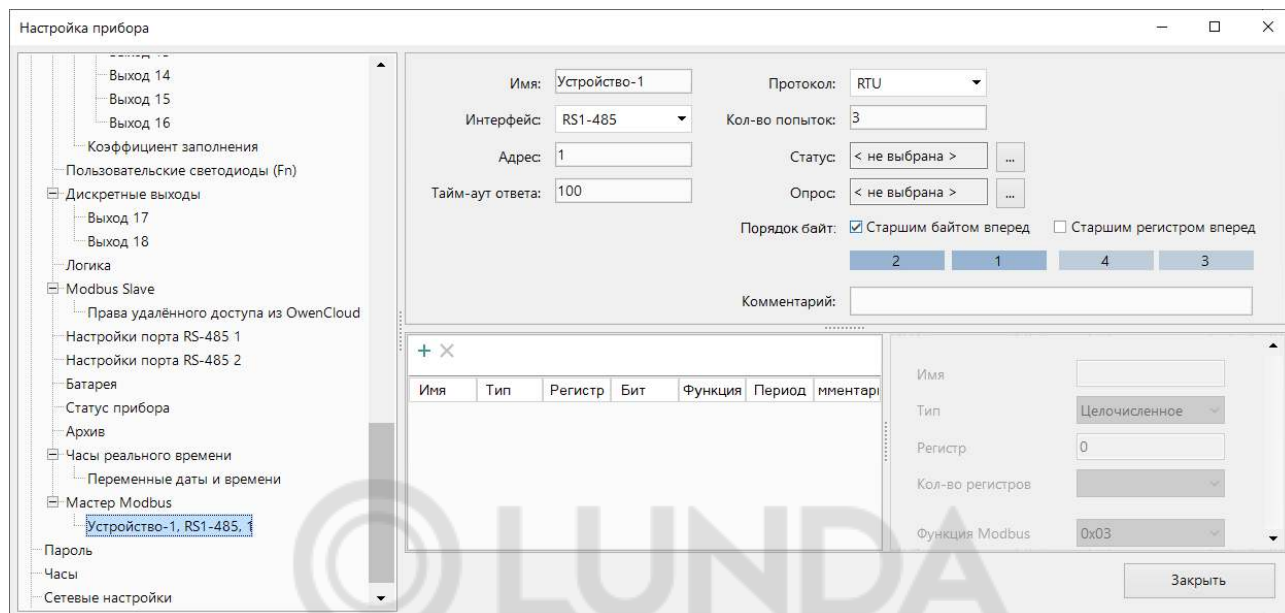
Настройка прибора

Выход 14
Выход 15
Выход 16
Коэффициент заполнения
Пользовательские светодиоды (Fn)
Дискретные выходы
Выход 17
Выход 18
Логика
Modbus Slave
Права удалённого доступа из OwenCloud
Настройки порта RS-485 1
Настройки порта RS-485 2
Батарея
Статус прибора
Архив
Часы реального времени
Переменные даты и времени
Мастер Modbus
Устройство-1, RS1-485, 1
Пароль
Часы
Сетевые настройки

Имя: Устройство-1
Интерфейс: RS1-485
Адрес: 1
Тайм-аут ответа: 100
Протокол: RTU
Кол-во попыток: 3
Статус: < не выбрана >
Опрос: < не выбрана >
Порядок байт: ☑ Старшим байтом вперед ☐ Старшим регистром вперед
2 1 4 3
Комментарий:

| Имя | Тип | Регистр | Бит | Функция | Период | мментарі |
|---|---|---|---|---|---|---|

Имя
Тип Целочисленное
Регистр 0
Кол-во регистров
Функция Modbus 0x03

Закрыть

LUNDA